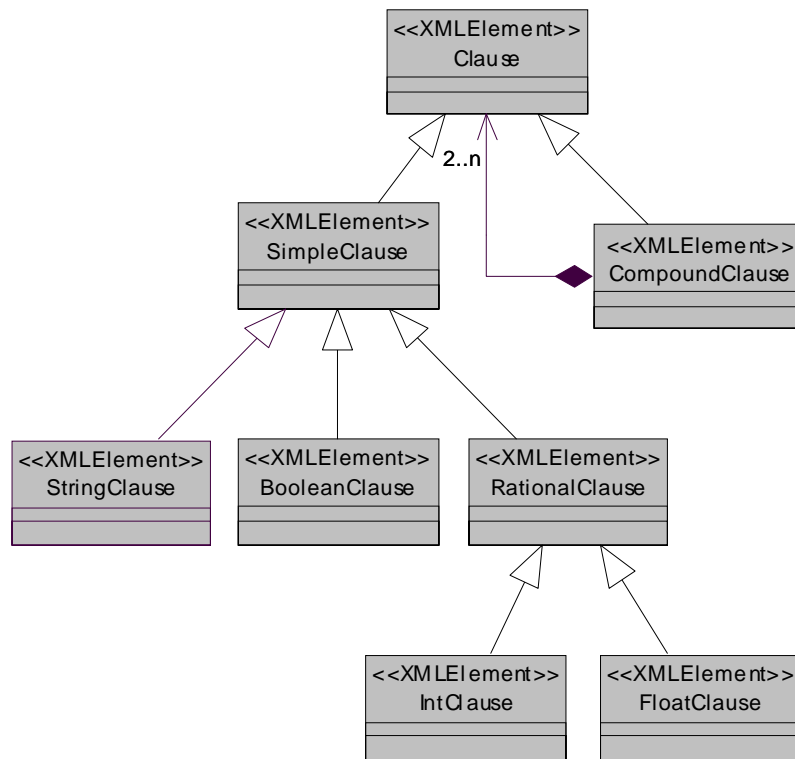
<<XMLElement>>
Clause

2..n

<<XMLElement>>
SimpleClause

<<XMLElement>>
CompoundClause

<<XMLElement>>
StringClause

<<XMLElement>>
BooleanClause

<<XMLElement>>
RationalClause

<<XMLElement>>
IntClause

<<XMLElement>>
FloatClause